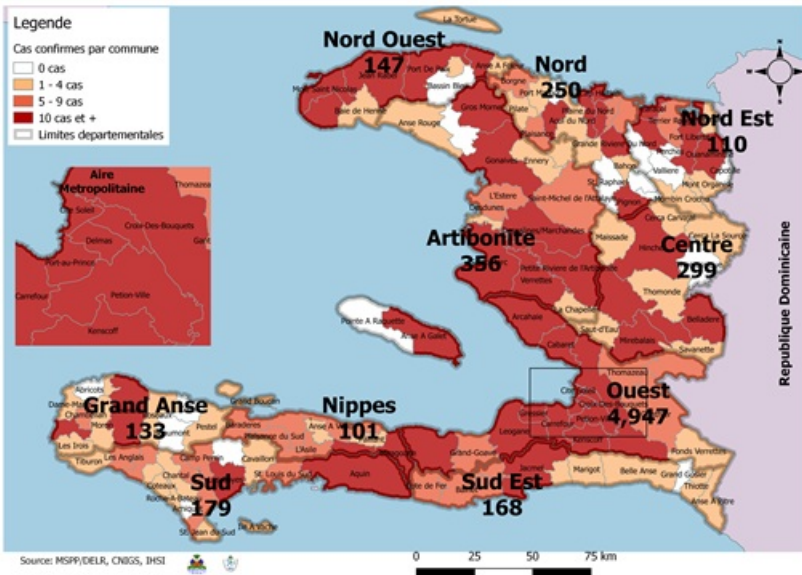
Legende
Cas confirmes par commune
0 cas
1 - 4 cas
5 - 9 cas
10 cas et +
Limites departementales

Aire Metropolitaine
Thomazeau
Cite Soleil
Croix-Des-Bouquets
Delmas
Port-au-Prince
Carrefour
Petion-Ville
Kenscoff

Nord Ouest
147
Nord
250
Nord Est
110
Artibonite
356
Centre
299
Ouest
4,947
Nippes
101
Grand Anse
133
Sud
179
Sud Est
168

Republique Dominicaine

La Tortue
Port De Paix
Jean Rabel
Mole Saint Nicolas
Baie de Henne
Bassin Bleu
Anse A Foleur
Borgne
Gros Morne
Pilate
Anse Rouge
Plaisance
Acul du Nord
Plaine du Nord
Grande Riviere du Nord
Terrier Rouge
Fort Liberte
Ouanaminthe
Capotille
Mont Organise
Vallière
Gonaives
Ennery
L'Estere
Desdunes
Saint-Michel de l'Attalaye
St Raphael
Pignon
Cerca Carvajal
Cerca La Source
Hinche
Maissade
Dessalines
Grande Saline
Petite Riviere de l'Artibonite
Verrettes
Thomonde
La Chapelle
Saut-d'Eau
Mirebalais
Savanette
Belladere
Arcahaie
Cabaret
Pointe A Raquette
Anse A Galet
Thomazeau
Cite Soleil
Croix-Des-Bouquets
Petion-Ville
Carrefour
Gressier
Leogane
Kenscoff
Grand-Goave
Petit-Goave
Jacmel
Marigot
Belle Anse
Grand Gosier
Thiotte
Anse A Pitre
Fonds Verrettes
Cote de Fer
Bainet
Aquin
St. Louis du Sud
Cavaillon
Anse A Veau
L'Asile
Petit Trou de Nippes
Baradères
Grand Boucan
Pestel
Abricots
Dame-Marie
Moron
Chambellan
Jeremie
Les Irois
Tiburon
Les Anglais
Chardonnieres
Camp Perrin
Chantal
Coteaux
Roche-A-Bateau
Arniquet
Port-Salut
St Jean du Sud
Ile A Vache

Source: MSPP/DELR, CNIGS, IHSI
0 25 50 75 km